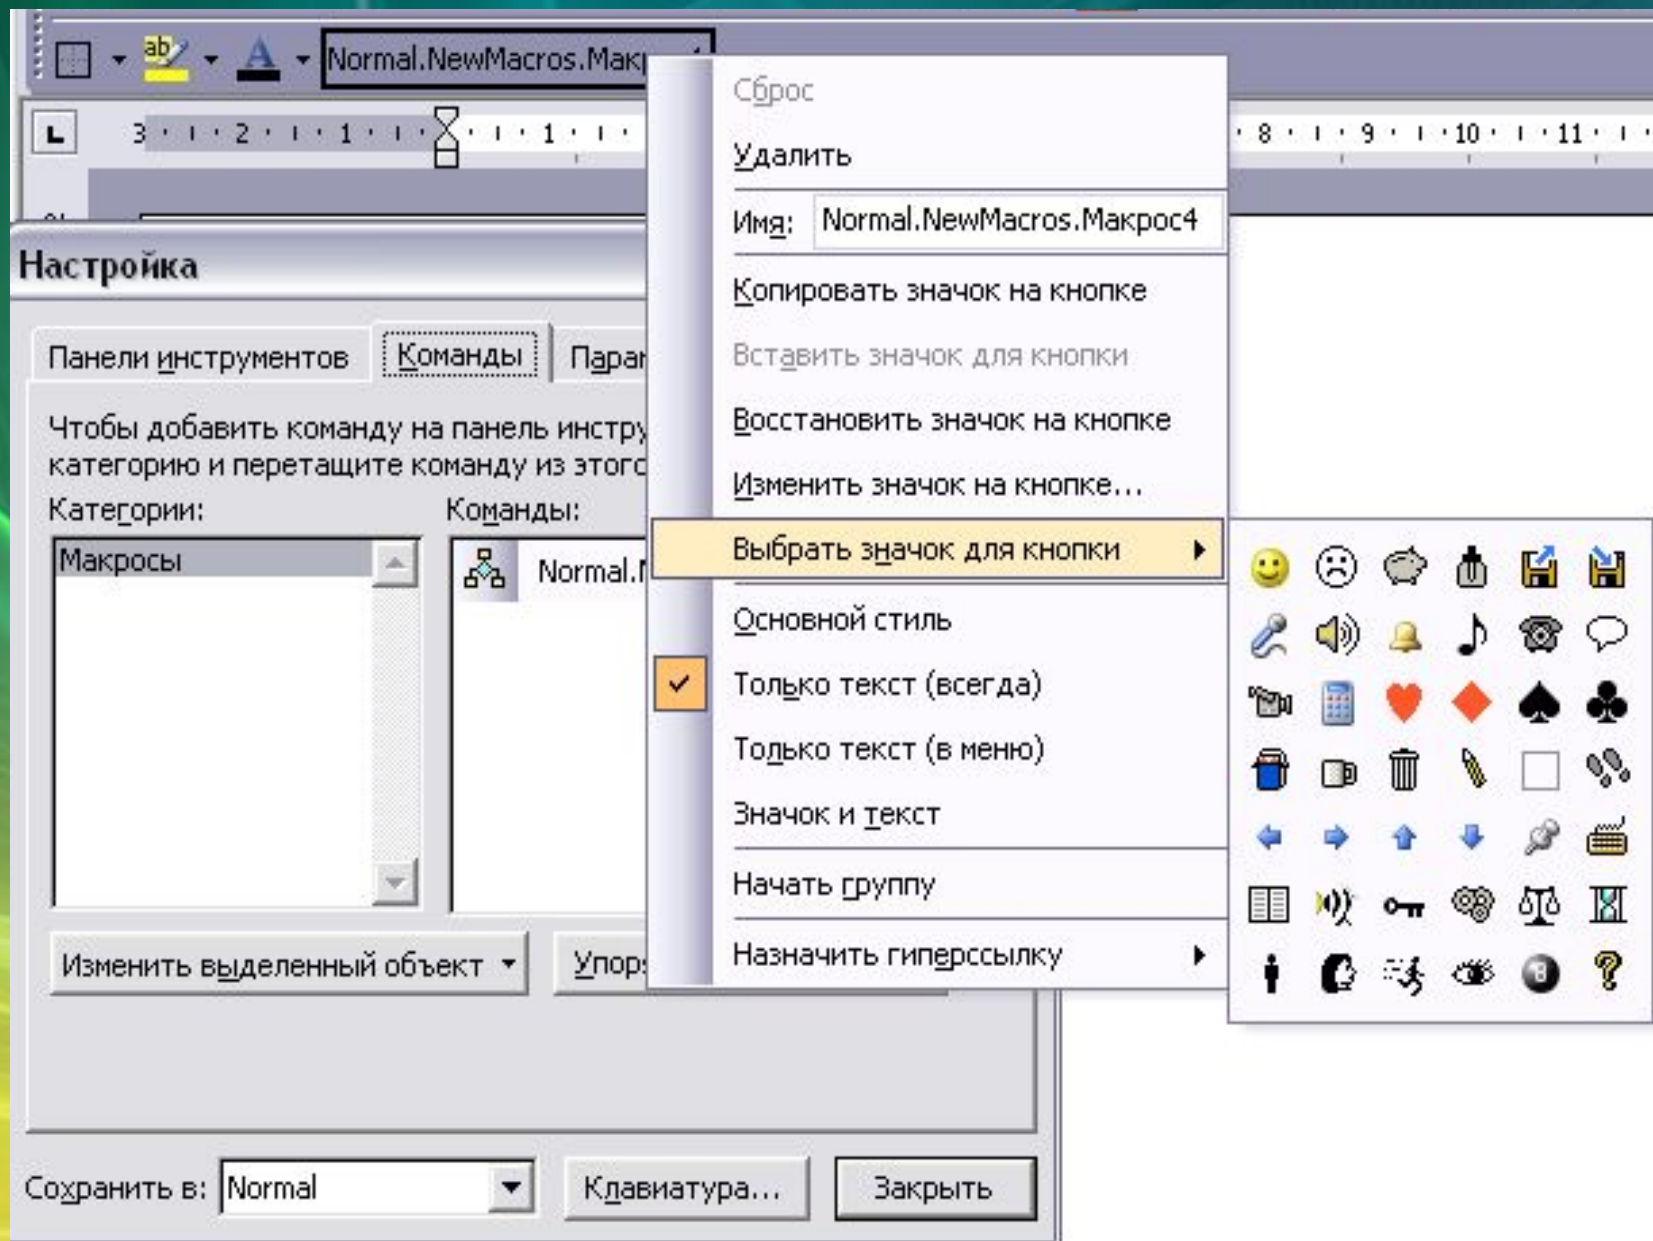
Normal.NewMacros.Мак

3 · 2 · 1 · 1 · 8 · 9 · 10 · 11

Настройка

Панели инструментов | Команды | Парал

Чтобы добавить команду на панель инстру категорию и перетащите команду из этого

Категории:
Макросы

Команды:
Normal.N

Изменить выделенный объект ▾ | Упор

Сохранить в: Normal

Клавиатура... | Закрыть

Сброс
Удалить
Имя: Normal.NewMacros.Макрос4
Копировать значок на кнопке
Вставить значок для кнопки
Восстановить значок на кнопке
Изменить значок на кнопке...
Выбрать значок для кнопки ▸
Основной стиль
Только текст (всегда)
Только текст (в меню)
Значок и текст
Начать группу
Назначить гиперссылку ▸